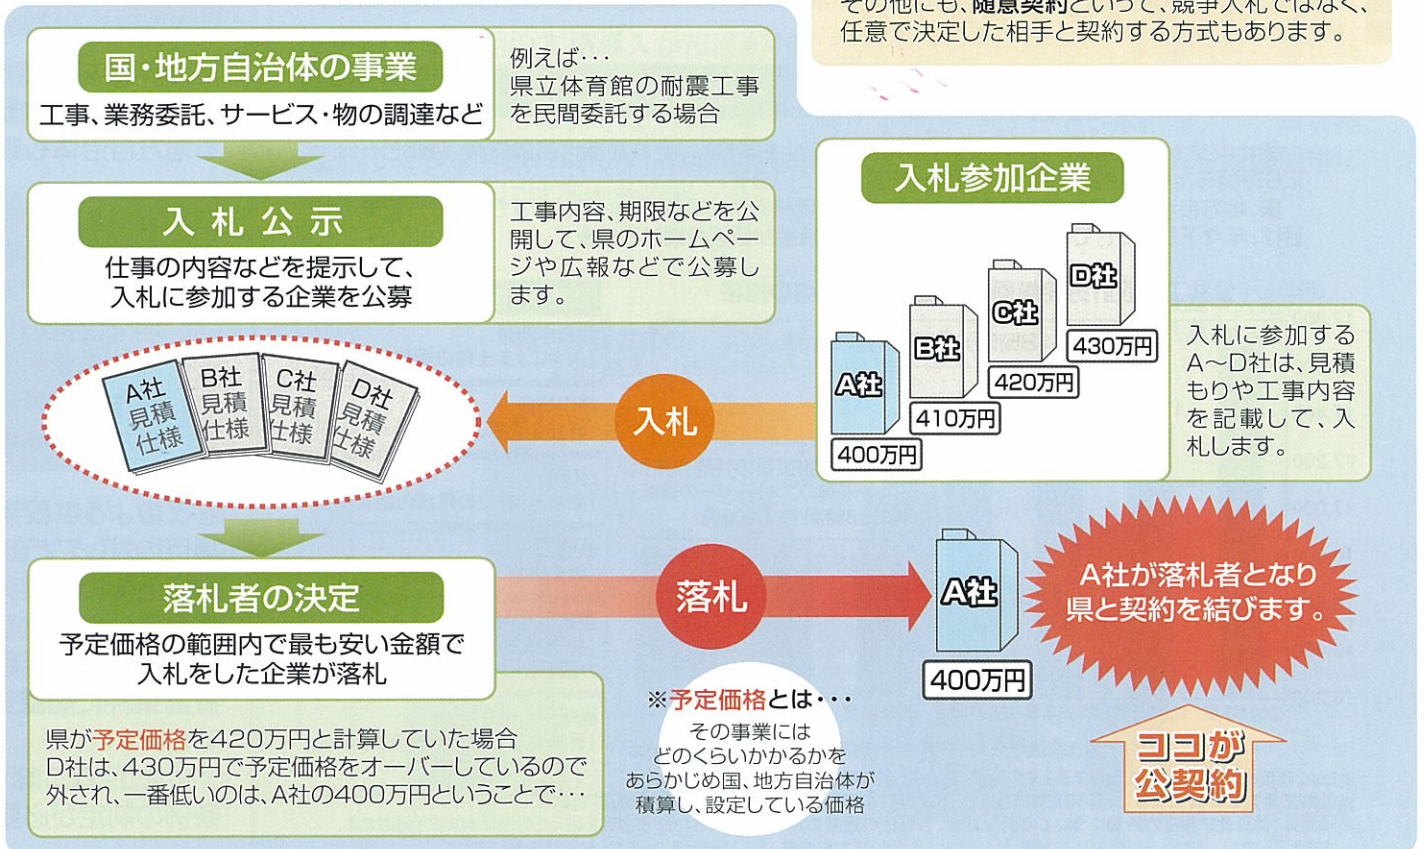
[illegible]の他にも、随意契約といって、競争入札ではなく、任意で決定した相手と契約する方式もあります。

国・地方自治体の事業
工事、業務委託、サービス・物の調達など

例えば･･･
県立体育館の耐震工事を民間委託する場合

入札公示
仕事の内容などを提示して、入札に参加する企業を公募

工事内容、期限などを公開して、県のホームページや広報などで公募します。

入札参加企業

A社
400万円
B社
410万円
C社
420万円
D社
430万円

入札に参加するA～D社は、見積もりや工事内容を記載して、入札します。

A社 見積 仕様
B社 見積 仕様
C社 見積 仕様
D社 見積 仕様

入札

落札者の決定
予定価格の範囲内で最も安い金額で入札をした企業が落札

落札

A社
400万円

A社が落札者となり県と契約を結びます。

ココが公契約

県が予定価格を420万円と計算していた場合
D社は、430万円で予定価格をオーバーしているので外され、一番低いのは、A社の400万円ということで･･･

※予定価格とは･･･
その事業にはどのくらいかかるかをあらかじめ国、地方自治体が積算し、設定している価格